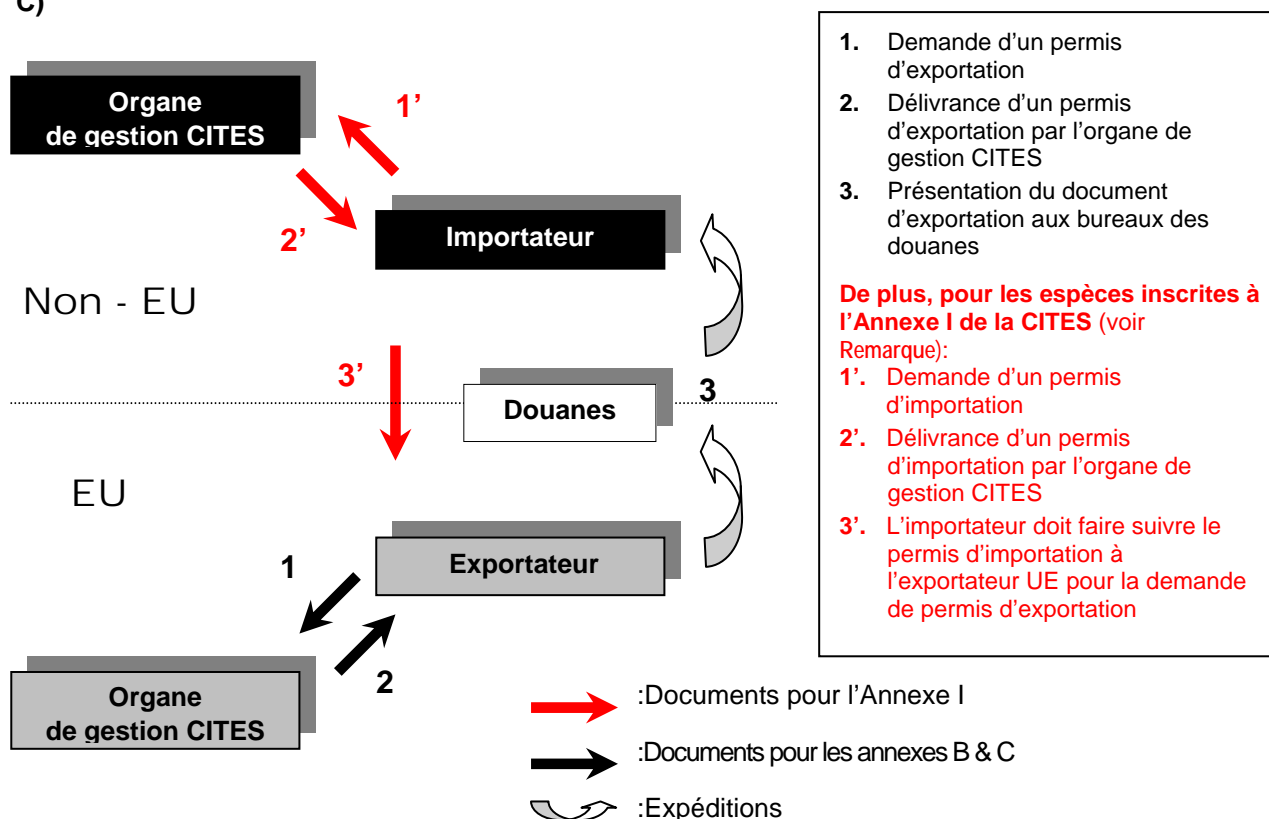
c)

Organe de gestion CITES

1'

2'

Importateur

Non - EU

3'

Douanes

3

EU

Exportateur

1

2

Organe de gestion CITES

1. Demande d'un permis d'exportation

2. Délivrance d'un permis d'exportation par l'organe de gestion CITES

3. Présentation du document d'exportation aux bureaux des douanes

**De plus, pour les espèces inscrites à l'Annexe I de la CITES** (voir Remarque):

1'. Demande d'un permis d'importation

2'. Délivrance d'un permis d'importation par l'organe de gestion CITES

3'. L'importateur doit faire suivre le permis d'importation à l'exportateur UE pour la demande de permis d'exportation

:Documents pour l'Annexe I

:Documents pour les annexes B & C

:Expéditions